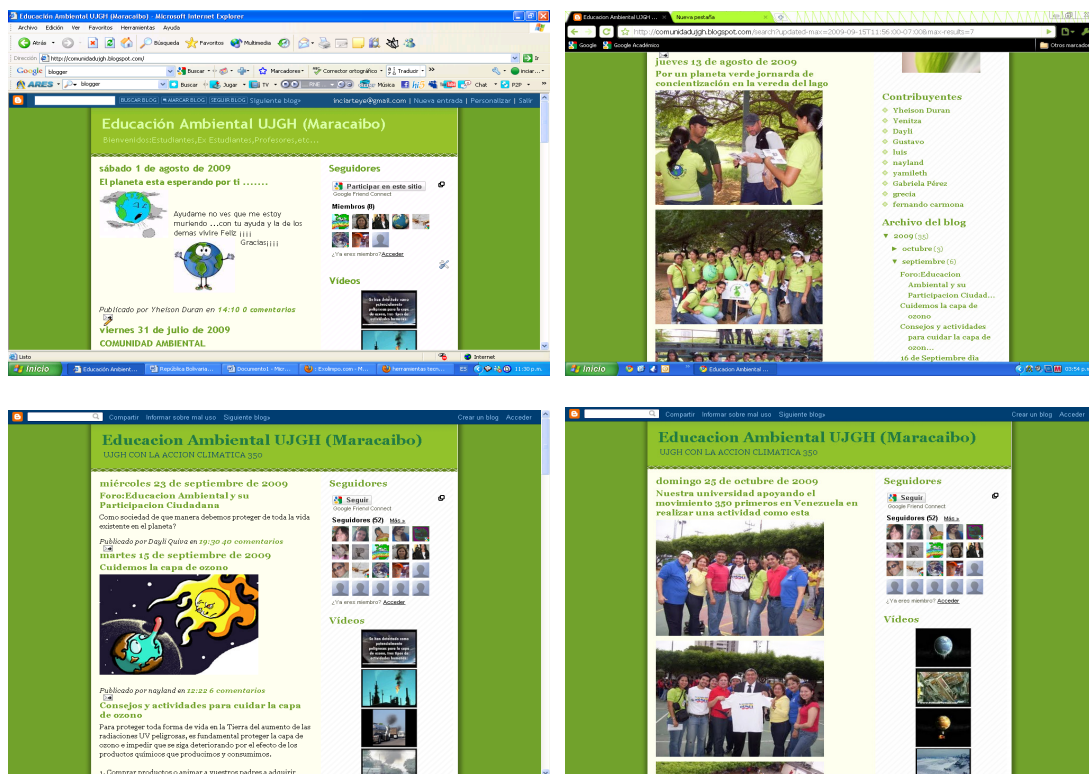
Educación Ambiental UJGH (Maracaibo) - Microsoft Internet Explorer

Archivo Edición Ver Favoritos Herramientas Ayuda

Atrás Búsqueda Favoritos Multimedia

Dirección http://comunidadujgh.blogspot.com/ Ir

Google blogger Buscar Marcadores Corrector ortográfico Traducir

ARES blogger Buscar Jugar TV Música Chat P2P

BUSCAR BLOG | MARCAR BLOG | SEGUIR BLOG Siguiente blog» inclarteye@gmail.com | Nueva entrada | Personalizar | Salir

Educación Ambiental UJGH (Maracaibo)

Bienvenidos:Estudiantes,Ex Estudiantes,Profesores,etc....

sábado 1 de agosto de 2009

El planeta esta esperando por ti .......

Ayudame no ves que me estoy muriendo ...con tu ayuda y la de los demas viviré Feliz ¡¡¡¡ Gracias¡¡¡¡

Publicado por Yheison Duran en 14:10 0 comentarios

viernes 31 de julio de 2009

COMUNIDAD AMBIENTAL

Seguidores

Participar en este sitio
Google Friend Connect

Miembros (8)

¿Ya eres miembro? Acceder

Vídeos

Listo Internet

Inicio Educación Ambient... República Bolivaria... Documento1 - Micr... Ecolimpio.com - M... herramientas tecn... 11:30 p.m.

Educacion Ambiental UJGH ... Nueva pestaña

http://comunidadujgh.blogspot.com/search?updated-max=2009-09-15T11:56:00-07:00&max-results=7

Google Google Académico Otros marcadores

jueves 13 de agosto de 2009

Por un planeta verde jornarda de concientización en la vereda del lago

Contribuyentes

Yheison Duran
Venitza
Dayli
Gustavo
luis
nayland
yamileth
Gabriela Pérez
grecia
fernando carmona

Archivo del blog

▼ 2009 (55)
► octubre (5)
▼ septiembre (6)
Foro:Educacion Ambiental y su Participacion Ciudad...
Cuidemos la capa de ozono
Consejos y actividades para cuidar la capa de ozon...
16 de Septiembre dia

Inicio Educacion Ambiental ... 02:54 p.m.

Compartir Informar sobre mal uso Siguiente blog» Crear un blog Acceder

Educacion Ambiental UJGH (Maracaibo)

UJGH CON LA ACCION CLIMATICA 350

miércoles 23 de septiembre de 2009

Foro:Educacion Ambiental y su Participacion Ciudadana

Como sociedad de que manera debemos proteger de toda la vida existente en el planeta?

Publicado por Dayli Quiva en 19:30 40 comentarios

martes 15 de septiembre de 2009

Cuidemos la capa de ozono

Publicado por nayland en 12:22 6 comentarios

Consejos y actividades para cuidar la capa de ozono

Para proteger toda forma de vida en la Tierra del aumento de las radiaciones UV peligrosas, es fundamental proteger la capa de ozono e impedir que se siga deteriorando por el efecto de los productos químicos que producimos y consumimos.

1. Comprar productos o animar a vuestros padres a adquirir

Seguidores

Seguir
Google Friend Connect

Seguidores (52) Más »

¿Ya eres miembro? Acceder

Vídeos

Compartir Informar sobre mal uso Siguiente blog» Crear un blog Acceder

Educacion Ambiental UJGH (Maracaibo)

UJGH CON LA ACCION CLIMATICA 350

domingo 25 de octubre de 2009

Nuestra universidad apoyando el movimiento 350 primeros en Venezuela en realizar una actividad como esta

Seguidores

Seguir
Google Friend Connect

Seguidores (52) Más »

¿Ya eres miembro? Acceder

Vídeos